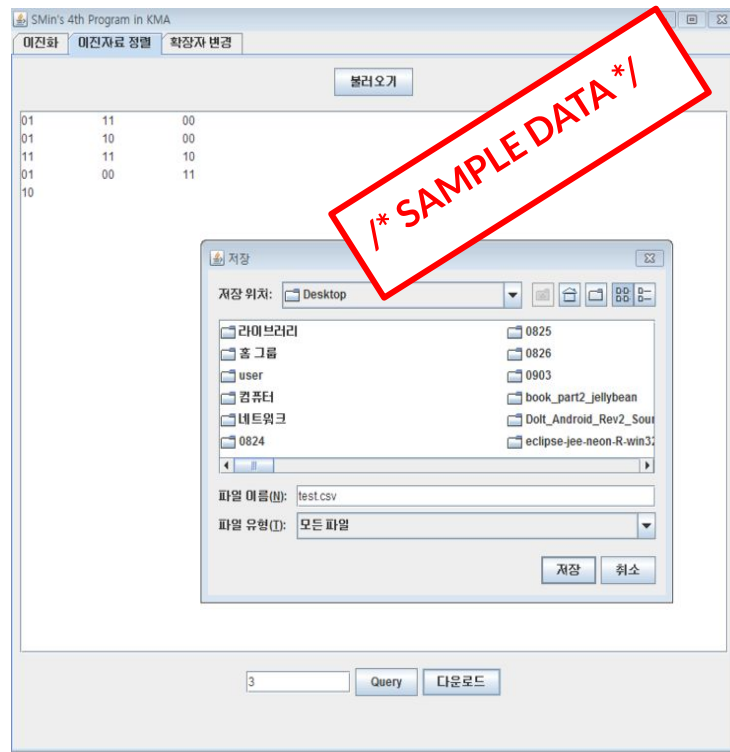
SMin's 4th Program in KMA

이진화 | 이진자료 정렬 | 확장자 변경

불러오기

01 11 00
01 10 00
11 11 10
01 00 11
10

/* SAMPLE DATA */

저장

저장 위치: Desktop

라이브러리
홈 그룹
user
컴퓨터
네트워크
0824
0825
0826
0903
book_part2_jellybean
DoIt_Android_Rev2_Sour
eclipse-jee-neon-R-win3

파일 이름(N): test.csv

파일 유형(T): 모든 파일

저장 취소

3 Query 다운로드